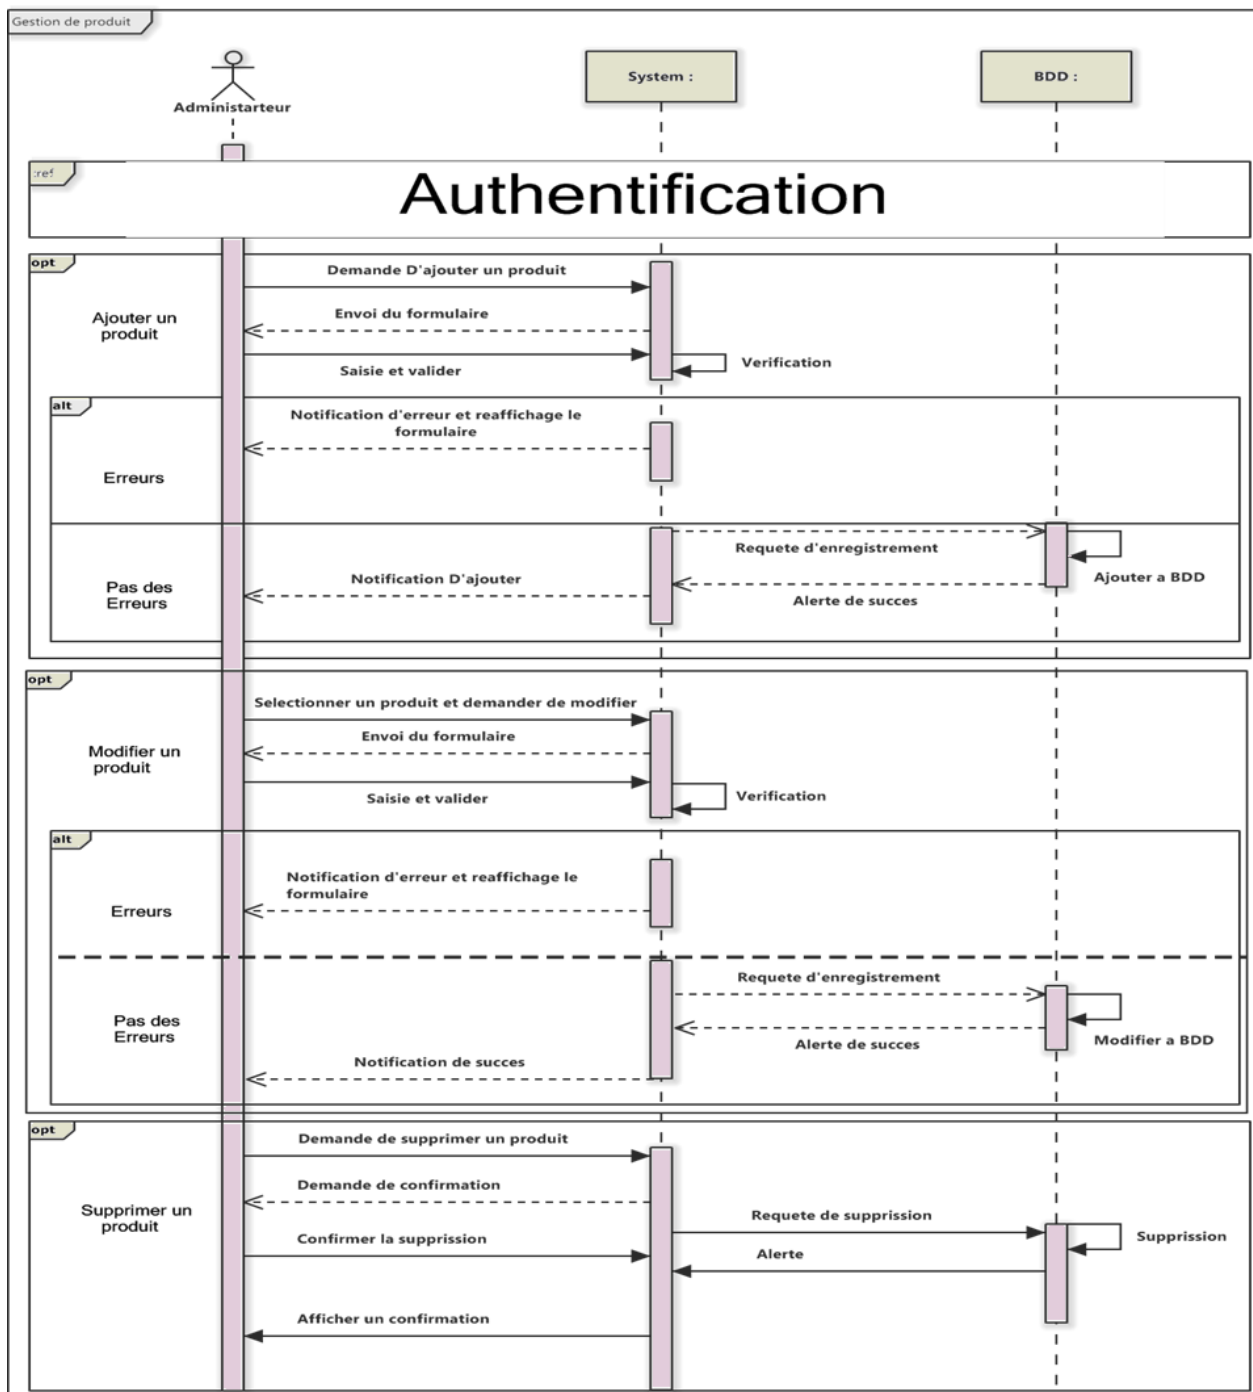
Gestion de produit

Administarteur

System :

BDD :

ref

Authentification

opt

Ajouter un produit

Demande D'ajouter un produit

Envoi du formulaire

Saisie et valider

Verification

alt

Erreurs

Notification d'erreur et reaffichage le formulaire

Pas des Erreurs

Requete d'enregistrement

Ajouter a BDD

Notification D'ajouter

Alerte de succes

opt

Modifier un produit

Selectionner un produit et demander de modifier

Envoi du formulaire

Saisie et valider

Verification

alt

Erreurs

Notification d'erreur et reaffichage le formulaire

Pas des Erreurs

Requete d'enregistrement

Modifier a BDD

Alerte de succes

Notification de succes

opt

Supprimer un produit

Demande de supprimer un produit

Demande de confirmation

Requete de supprission

Supprission

Confirmer la supprission

Alerte

Afficher un confirmation